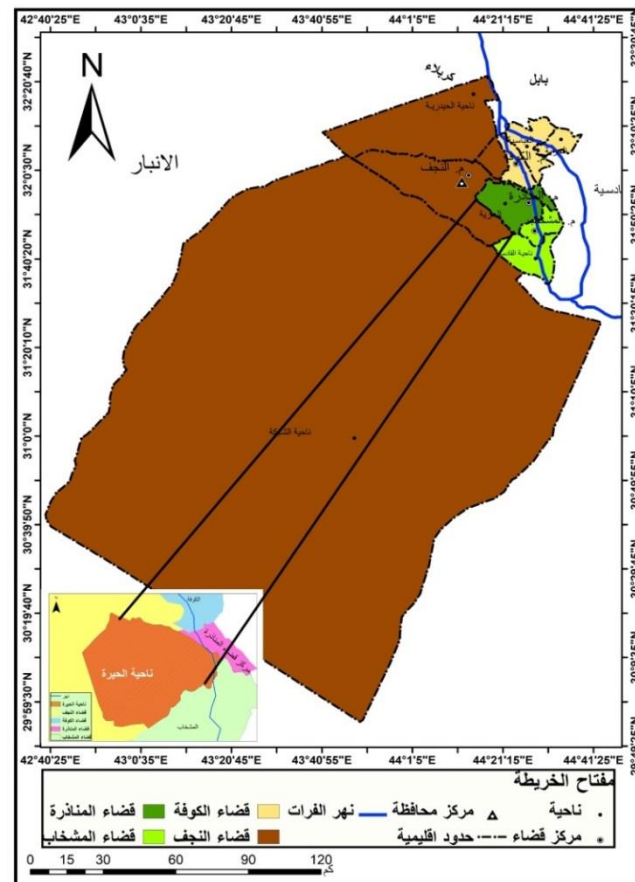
42°40'25"E 43°0'35"E 43°20'45"E 43°40'55"E 44°1'5"E 44°21'15"E 44°41'25"E

N

كربلاء
بابل
ناحية الحيدرية
الانبار
م. النجف
ادسية
ناحية القادسية
ناحية الشبكة
ناحية الحيرة
الكوفة
المناذرة
المشخاب

32°20'40"N
32°0'30"N
31°40'20"N
31°20'10"N
31°0'0"N
30°39'50"N
30°19'40"N
29°59'30"N

42°40'25"E 43°0'35"E 43°20'45"E 43°40'55"E 44°1'5"E 44°21'15"E 44°41'25"E

مفتاح الخريطة
ناحية
مركز محافظة
نهر الفرات
قضاء الكوفة
قضاء المناذرة
مركز قضاء
حدود اقليمية
قضاء النجف
قضاء المشخاب

0 15 30 60 90 120
كم